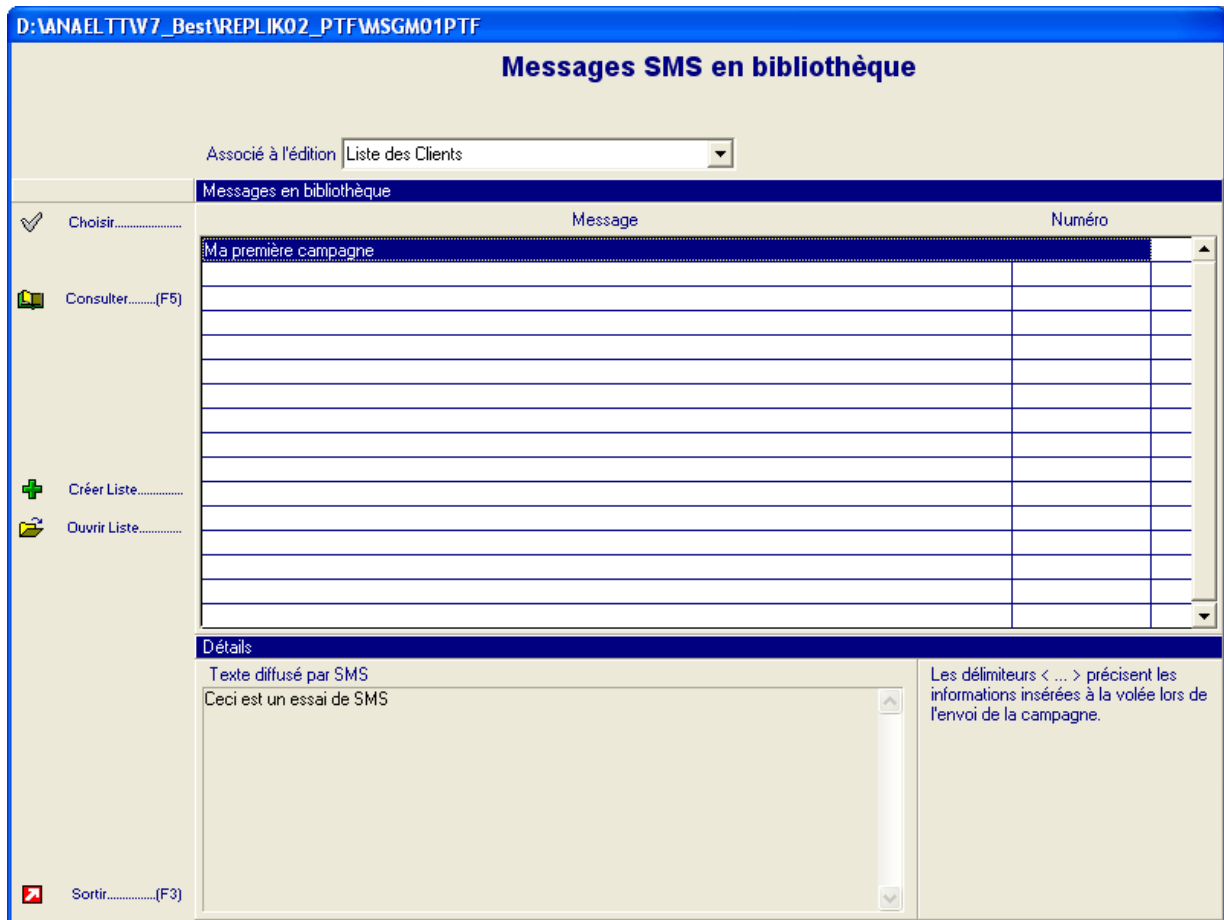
D:\ANAELTT\V7_Best\REPLIK02_PTF\MSGM01PTF

Messages SMS en bibliothèque

Associé à l'édition Liste des Clients

Messages en bibliothèque

Choisir......................

Consulter.........(F5)

Créer Liste..............

Ouvrir Liste..............

Sortir...............(F3)

| Message | Numéro |
|---|---|
| Ma première campagne | |

Détails

Texte diffusé par SMS

Ceci est un essai de SMS

Les délimiteurs < ... > précisent les informations insérées à la volée lors de l'envoi de la campagne.